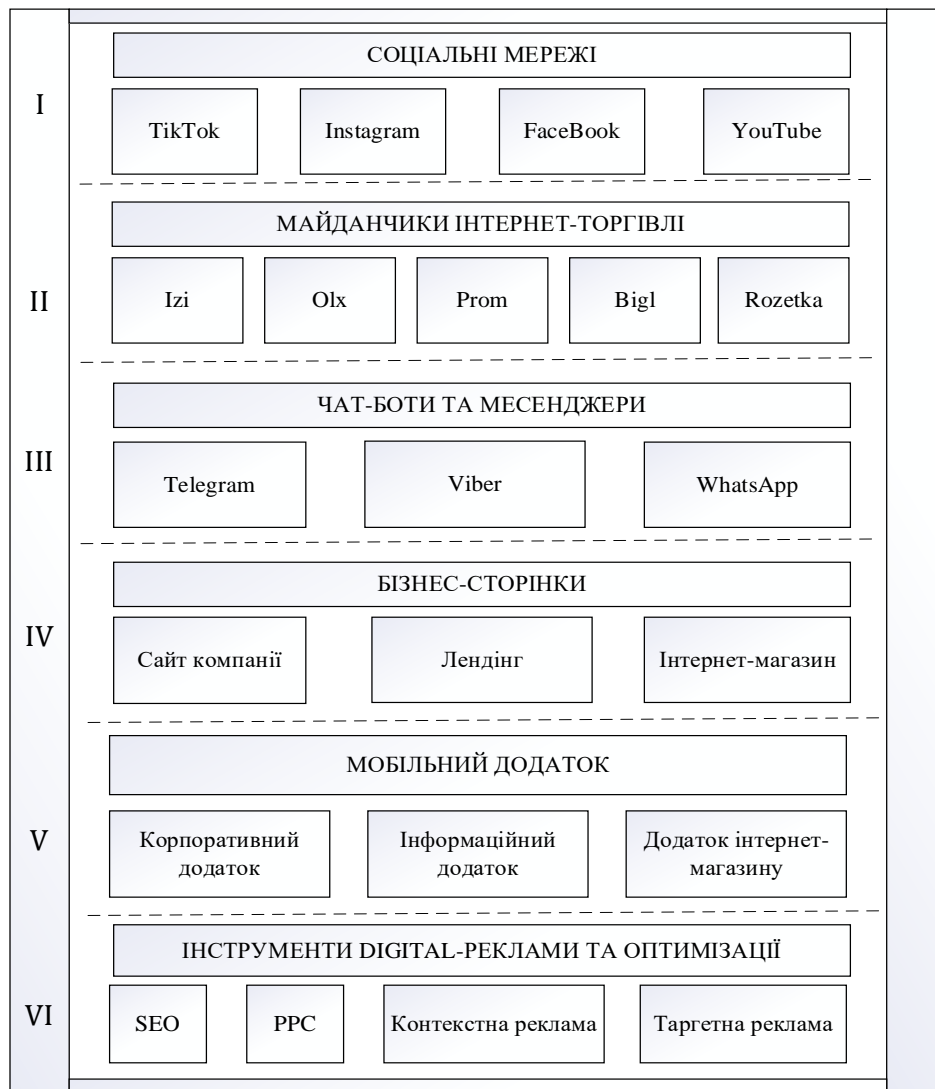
I

СОЦІАЛЬНІ МЕРЕЖІ

TikTok

Instagram

FaceBook

YouTube

II

МАЙДАНЧИКИ ІНТЕРНЕТ-ТОРГІВЛІ

Izi

Olx

Prom

Bigl

Rozetka

III

ЧАТ-БОТИ ТА МЕСЕНДЖЕРИ

Telegram

Viber

WhatsApp

IV

БІЗНЕС-СТОРІНКИ

Сайт компанії

Лендінг

Інтернет-магазин

V

МОБІЛЬНИЙ ДОДАТОК

Корпоративний додаток

Інформаційний додаток

Додаток інтернет-магазину

VI

ІНСТРУМЕНТИ DIGITAL-РЕКЛАМИ ТА ОПТИМІЗАЦІЇ

SEO

PPC

Контекстна реклама

Таргетна реклама